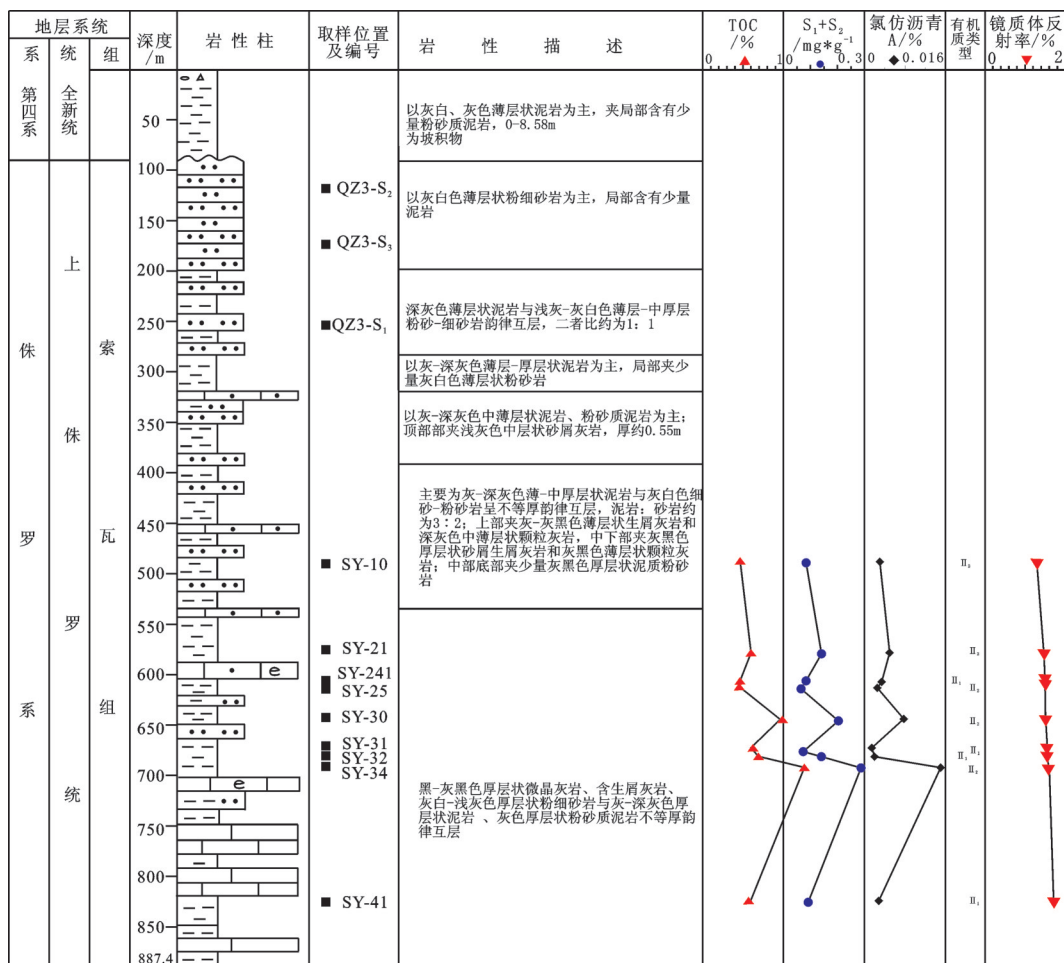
| 地层系统 | | | 深度/m | 岩性柱 | 取样位置及编号 | 岩性描述 | TOC/% 0 1 | $S_1+S_2$ /mg*g$^{-1}$ 0 0.3 | 氯仿沥青A/% 0 0.016 | 有机质类型 | 镜质体反射率/% 0 2 |
|---|---|---|---|---|---|---|---|---|---|---|---|
| 系 | 统 | 组 | | | | | | | | | |
| 第四系 | 全新统 | | 50 | | | 以灰白、灰色薄层状泥岩为主，夹局部含有少量粉砂质泥岩，0-8.58m为坡积物 | | | | | |
| 侏罗系 | 上侏罗统 | 索瓦组 | 100 150 | | ■ QZ3-$S_2$ ■ QZ3-$S_3$ | 以灰白色薄层状粉细砂岩为主，局部含有少量泥岩 | | | | | |
| | | | 200 250 | | ■QZ3-$S_1$ | 深灰色薄层状泥岩与浅灰-灰白色薄层-中厚层粉砂-细砂岩韵律互层，二者比约为1：1 | | | | | |
| | | | 300 | | | 以灰-深灰色薄层-厚层状泥岩为主，局部夹少量灰白色薄层状粉砂岩 | | | | | |
| | | | 350 | | | 以灰-深灰色中薄层状泥岩、粉砂质泥岩为主；顶部部夹浅灰色中层状砂屑灰岩，厚约0.55m | | | | | |
| | | | 400 450 500 | | ■ SY-10 | 主要为灰-深灰色薄-中厚层状泥岩与灰白色细砂-粉砂岩呈不等厚韵律互层，泥岩：砂岩约为3：2；上部夹灰-灰黑色薄层状生屑灰岩和深灰色中薄层状颗粒灰岩，中下部夹灰黑色厚层状砂屑生屑灰岩和灰黑色薄层状颗粒灰岩；中部底部夹少量灰黑色厚层状泥质粉砂岩 | | | | Ⅱ$_2$ | |
| | | | 550 600 650 700 750 800 850 887.4 | e e | ■ SY-21 ■ SY-241 SY-25 ■ SY-30 ■ SY-31 ■ SY-32 ■ SY-34 ■ SY-41 | 黑-灰黑色厚层状微晶灰岩、含生屑灰岩、灰白-浅灰色厚层状粉细砂岩与灰-深灰色厚层状泥岩 、灰色厚层状粉砂质泥岩不等厚韵律互层 | | | | Ⅱ$_2$ Ⅱ$_1$ Ⅱ$_2$ Ⅱ$_2$ Ⅱ$_1$ Ⅱ$_2$ Ⅱ$_2$ Ⅱ$_1$ | |